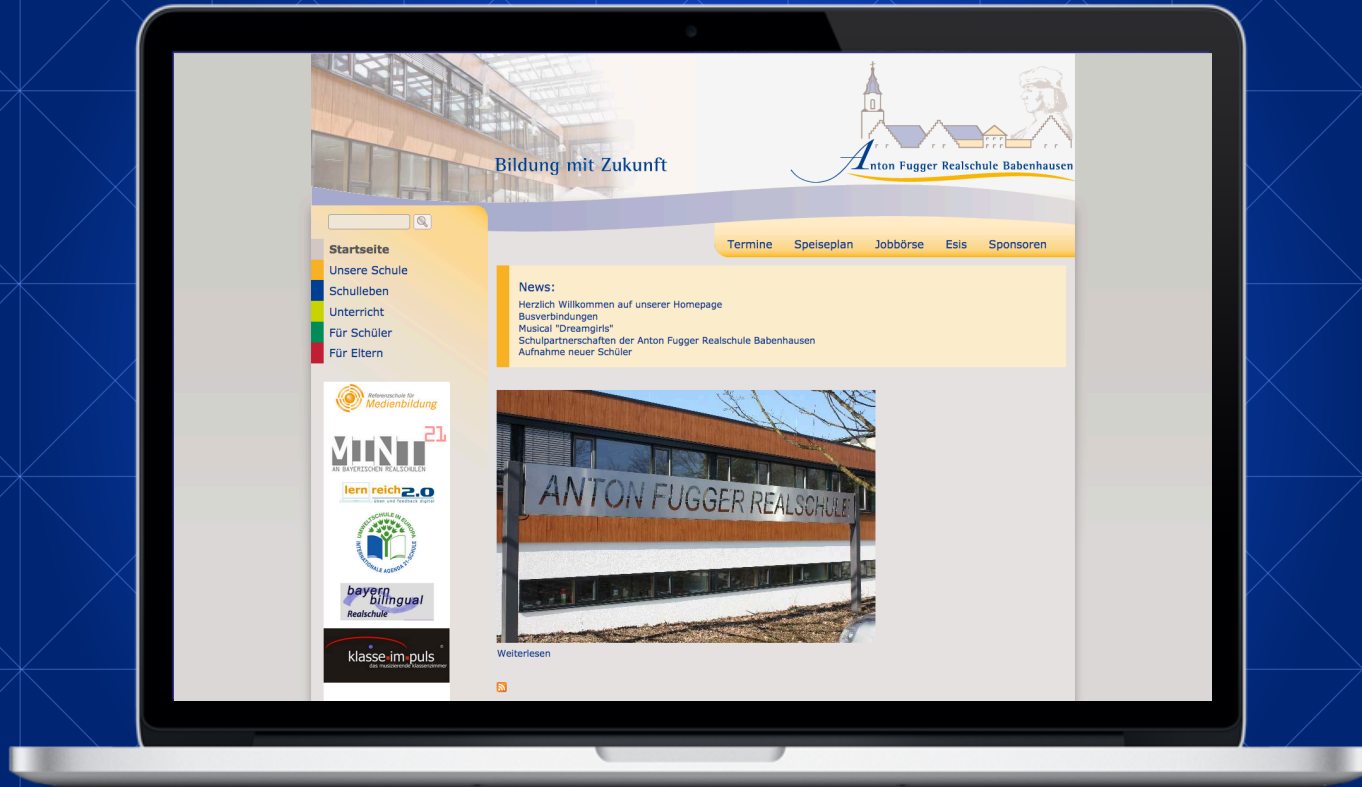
Bildung mit Zukunft

Anton Fugger Realschule Babenhausen

Startseite
Unsere Schule
Schulleben
Unterricht
Für Schüler
Für Eltern

Termine Speiseplan Jobbörse Esis Sponsoren

News:
Herzlich Willkommen auf unserer Homepage
Busverbindungen
Musical "Dreamgirls"
Schulpartnerschaften der Anton Fugger Realschule Babenhausen
Aufnahme neuer Schüler

Referenzschule für Medienbildung

MINT 21 AN BAYERISCHEN REALSCHULEN

lern reich 2.0

UMWELTSCHULE IN EUROPA INTERNATIONALE AGENDA 21-SCHULE

bayern bilingual Realschule

klasse.im.puls das musizierende Klassenzimmer

ANTON FUGGER REALSCHULE

Weiterlesen